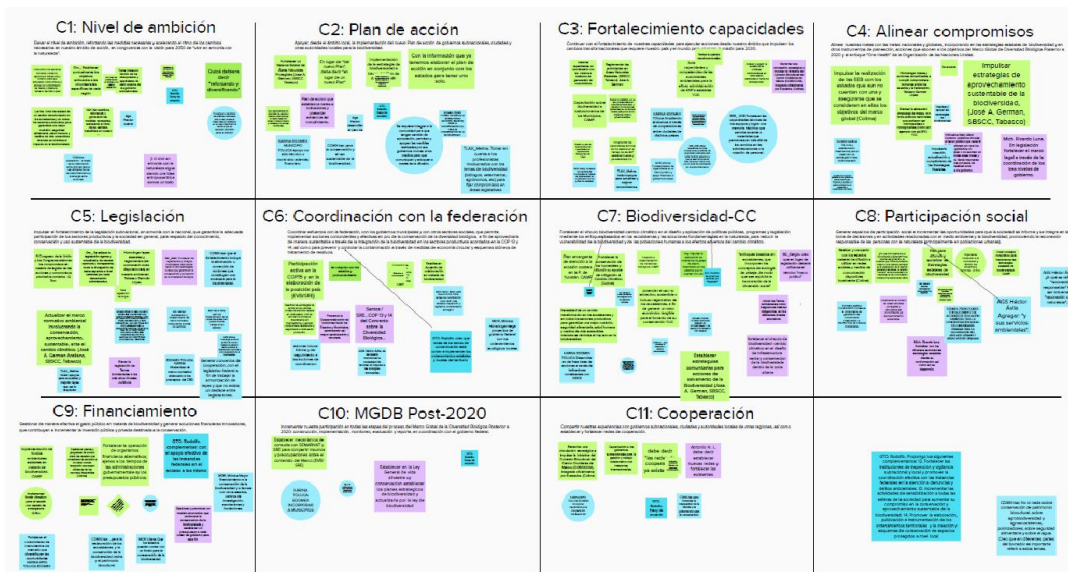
C1: Nivel de ambición

Cuál debiera decir "reforzando y diversificando"

C2: Plan de acción

Con la información que ya tenemos elaborar el plan de acción en conjunto con los estados para tener uno solo.

C3: Fortalecimiento capacidades

C4: Alinear compromisos

Impulsar estrategias de aprovechamiento sustentable de la biodiversidad, (José A. German, SBSCC, Tabasco)

Impulsar la realización de las EEB con los estados que aún no cuentan con una y asegurarse que se consideren en ellas los objetivos del marco global (Colima)

Mtra. Ricardo Luna. En legislación fortalecer el marco legal a través de la coordinación de los tres niveles de gobierno.

C5: Legislación

Actualizar el marco normativo ambiental involucrando la conservación, aprovechamiento, sustentable, ante el cambio climático. (José A. German Antonio, SBSCC, Tabasco)

C6: Coordinación con la federación

Participación activa en la COP15 y en la elaboración de la posición país (Estatales)

Semar / SRE - COP 15 y 14 del Convenio sobre la Diversidad Biológica...

C7: Biodiversidad-CC

Establecer estrategias comunitarias para acciones de salvamento de la Biodiversidad (José A. German, SBSCC, Tabasco)

C8: Participación social

IAGS Héctor Avila Aguayo "y sus servicios ambientales".

C9: Financiamiento

C10: MGDB Post-2020

Establecer en la Ley General de vida silvestre la conservación ambiental que permita estrategias de biodiversidad y actualizarlo con la ley de biodiversidad

C11: Cooperación

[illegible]